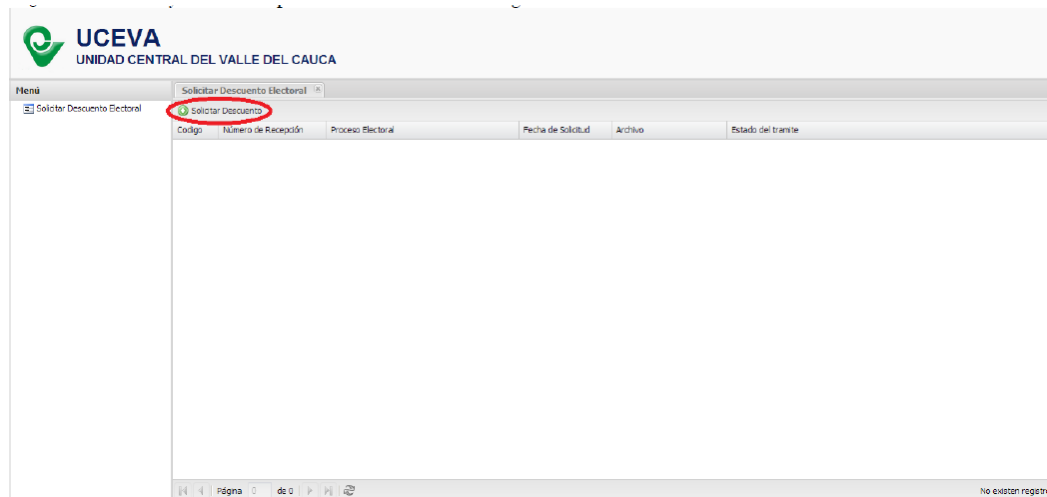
UCEVA
UNIDAD CENTRAL DEL VALLE DEL CAUCA

Menú

Solicitar Descuento Electoral

Solicitar Descuento Electoral

Solicitar Descuento

| Codigo | Número de Recepción | Proceso Electoral | Fecha de Solicitud | Archivo | Estado del tramite |
|---|---|---|---|---|---|

Página 0 de 0

No existen registr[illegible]